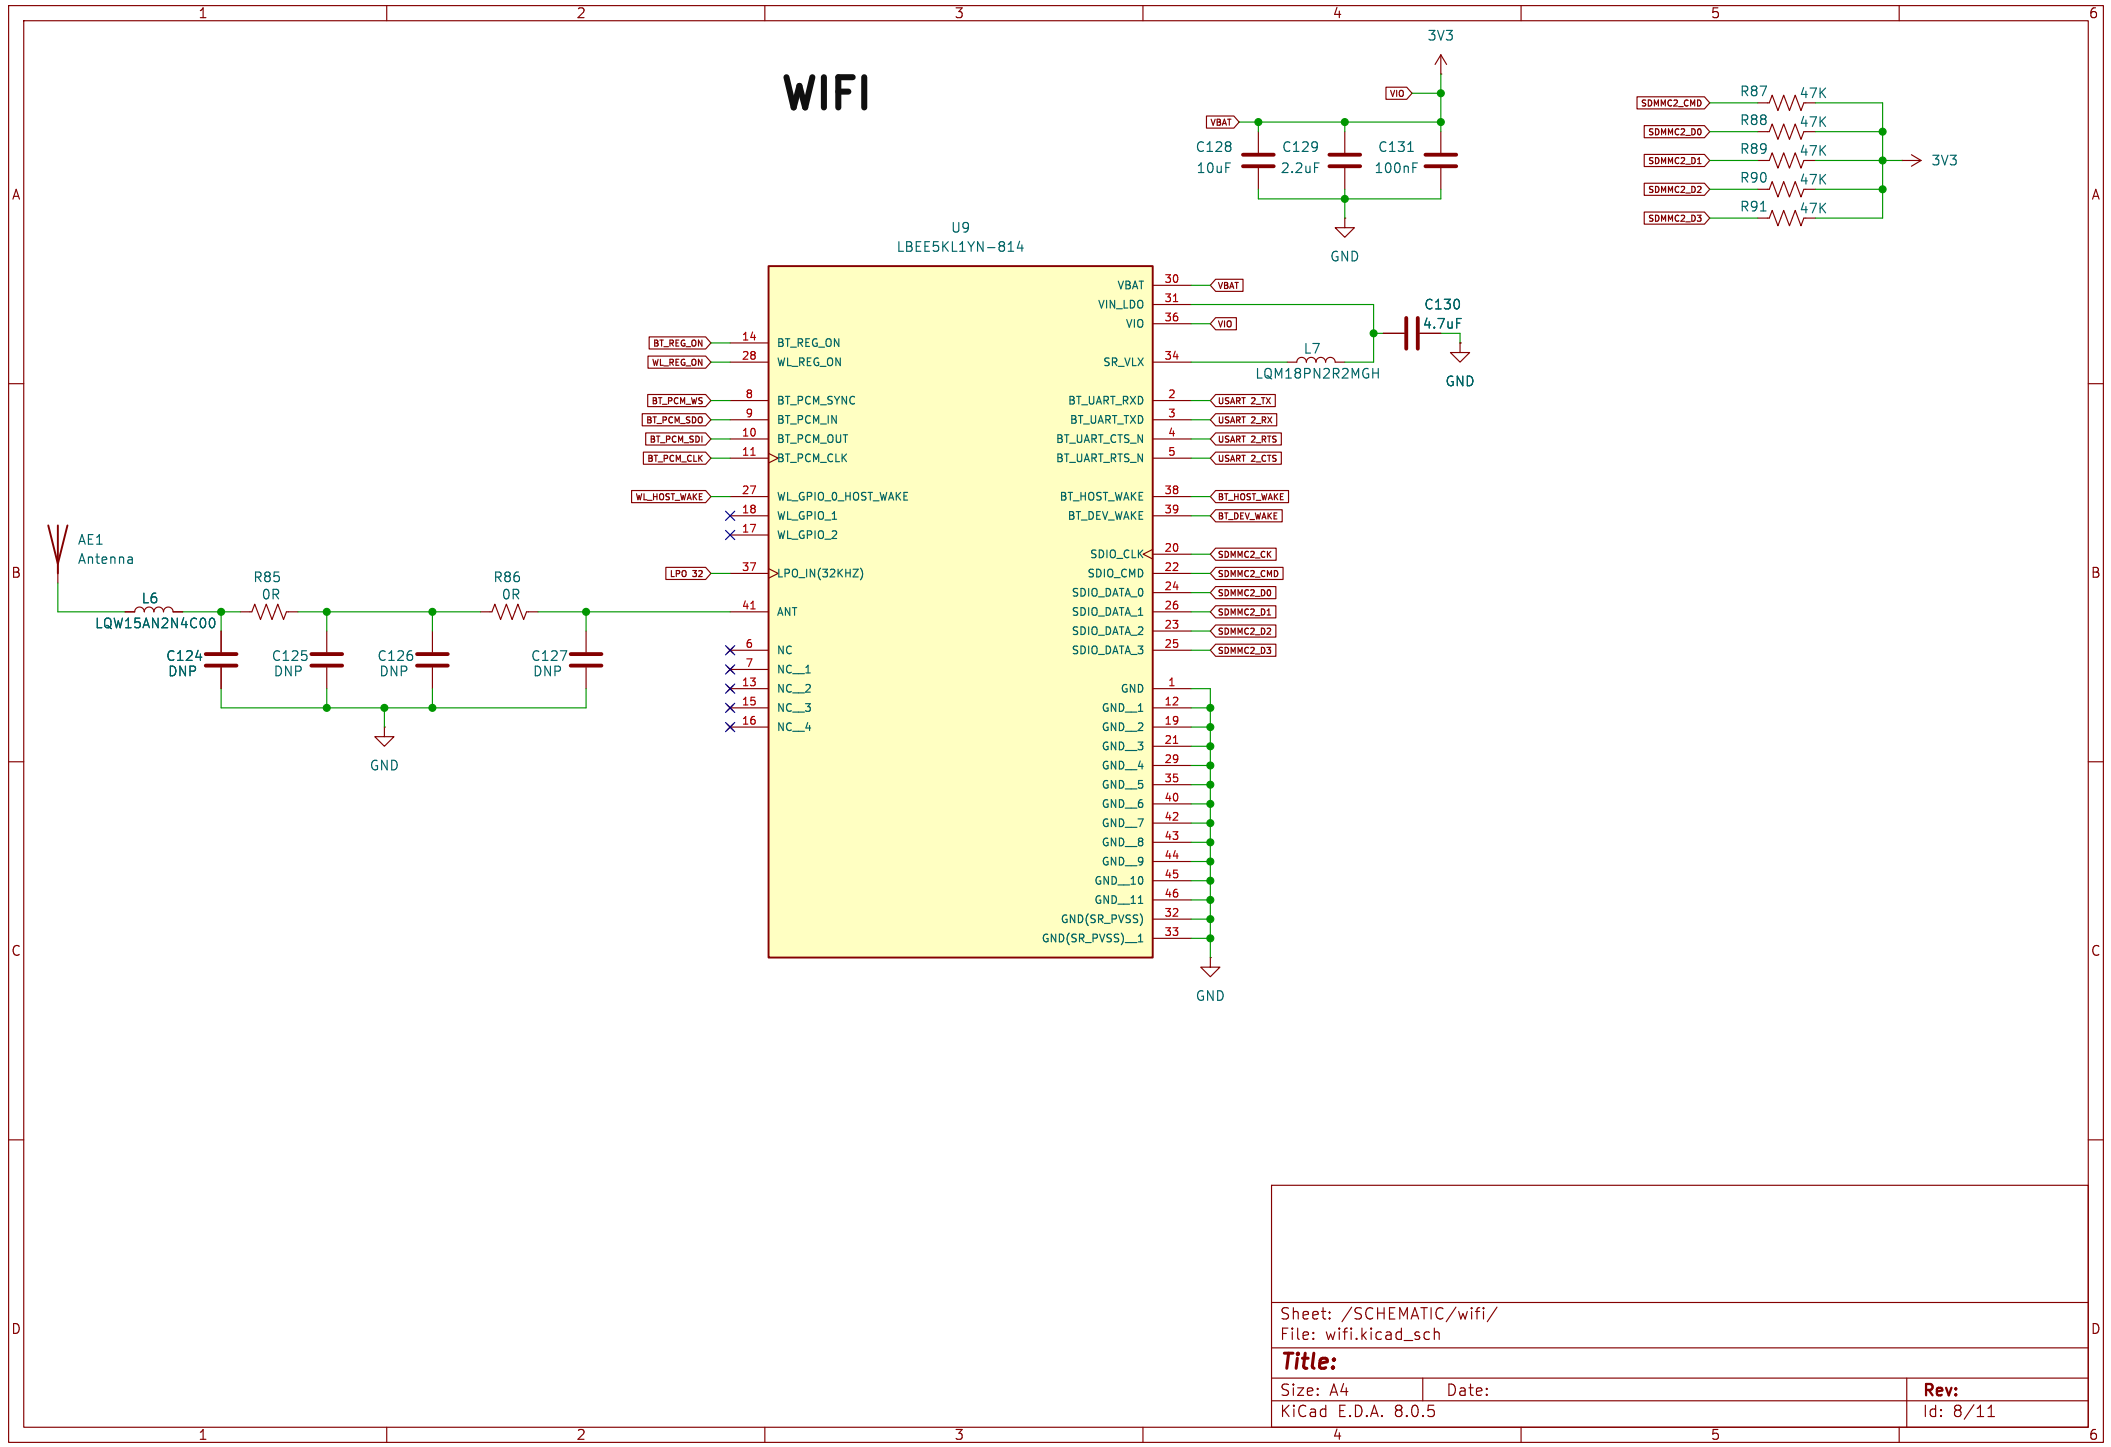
1 2 3 4 5 6

WIFI

3V3
VIO
VBAT
C128 10uF
C129 2.2uF
C131 100nF
GND

SDMMC2_CMD R87 47K
SDMMC2_D0 R88 47K
SDMMC2_D1 R89 47K
SDMMC2_D2 R90 47K
SDMMC2_D3 R91 47K
3V3

U9
LBEE5KL1YN-814

| Left signal | Pin | Left name | Right name | Pin | Right signal |
|---|---|---|---|---|---|
| | | | VBAT | 30 | VBAT |
| | | | VIN_LDO | 31 | |
| | | | VIO | 36 | VIO |
| BT_REG_ON | 14 | BT_REG_ON | | | |
| WL_REG_ON | 28 | WL_REG_ON | SR_VLX | 34 | |
| BT_PCM_WS | 8 | BT_PCM_SYNC | BT_UART_RXD | 2 | USART_2_TX |
| BT_PCM_SDO | 9 | BT_PCM_IN | BT_UART_TXD | 3 | USART_2_RX |
| BT_PCM_SDI | 10 | BT_PCM_OUT | BT_UART_CTS_N | 4 | USART_2_RTS |
| BT_PCM_CLK | 11 | BT_PCM_CLK | BT_UART_RTS_N | 5 | USART_2_CTS |
| WL_HOST_WAKE | 27 | WL_GPIO_0_HOST_WAKE | BT_HOST_WAKE | 38 | BT_HOST_WAKE |
| | 18 | WL_GPIO_1 | BT_DEV_WAKE | 39 | BT_DEV_WAKE |
| | 17 | WL_GPIO_2 | | | |
| | | | SDIO_CLK | 20 | SDMMC2_CK |
| LPO 32 | 37 | LPO_IN(32KHZ) | SDIO_CMD | 22 | SDMMC2_CMD |
| | | | SDIO_DATA_0 | 24 | SDMMC2_D0 |
| | 41 | ANT | SDIO_DATA_1 | 26 | SDMMC2_D1 |
| | | | SDIO_DATA_2 | 23 | SDMMC2_D2 |
| | 6 | NC | SDIO_DATA_3 | 25 | SDMMC2_D3 |
| | 7 | NC__1 | GND | 1 | |
| | 13 | NC__2 | GND__1 | 12 | |
| | 15 | NC__3 | GND__2 | 19 | |
| | 16 | NC__4 | GND__3 | 21 | |
| | | | GND__4 | 29 | |
| | | | GND__5 | 35 | |
| | | | GND__6 | 40 | |
| | | | GND__7 | 42 | |
| | | | GND__8 | 43 | |
| | | | GND__9 | 44 | |
| | | | GND__10 | 45 | |
| | | | GND__11 | 46 | |
| | | | GND(SR_PVSS) | 32 | |
| | | | GND(SR_PVSS)__1 | 33 | |

GND

C130 4.7uF
GND
L7
LQM18PN2R2MGH

AE1
Antenna
L6
LQW15AN2N4C00
R85 0R
R86 0R
C124 DNP
C125 DNP
C126 DNP
C127 DNP
GND

A B C D

Sheet: /SCHEMATIC/wifi/
File: wifi.kicad_sch
Title:
Size: A4 Date: Rev:
KiCad E.D.A. 8.0.5 Id: 8/11